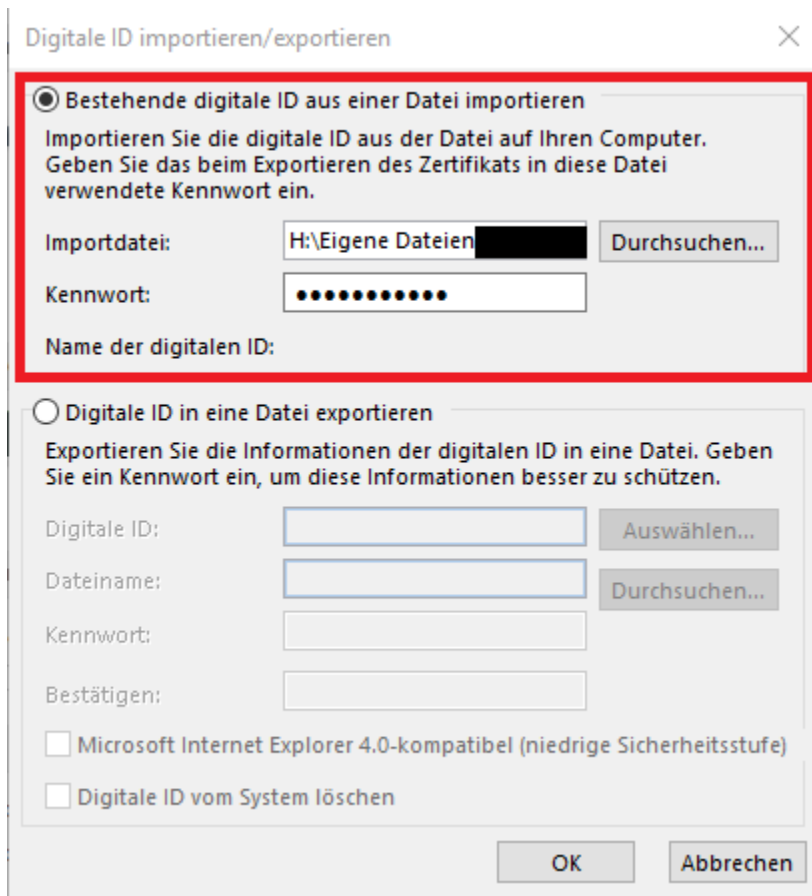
Digitale ID importieren/exportieren

×

Bestehende digitale ID aus einer Datei importieren

Importieren Sie die digitale ID aus der Datei auf Ihren Computer. Geben Sie das beim Exportieren des Zertifikats in diese Datei verwendete Kennwort ein.

Importdatei: H:\Eigene Dateien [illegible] Durchsuchen...

Kennwort: ●●●●●●●●●●●

Name der digitalen ID:

Digitale ID in eine Datei exportieren

Exportieren Sie die Informationen der digitalen ID in eine Datei. Geben Sie ein Kennwort ein, um diese Informationen besser zu schützen.

Digitale ID: Auswählen...

Dateiname: Durchsuchen...

Kennwort:

Bestätigen:

Microsoft Internet Explorer 4.0-kompatibel (niedrige Sicherheitsstufe)

Digitale ID vom System löschen

OK Abbrechen